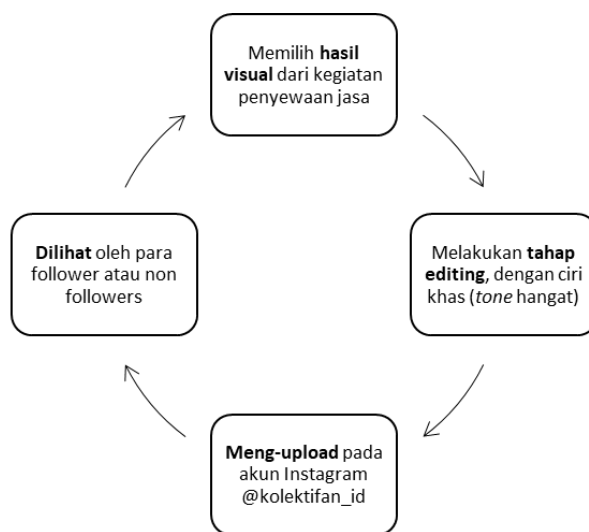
Memilih **hasil visual** dari kegiatan penyewaan jasa

Melakukan **tahap editing**, dengan ciri khas (*tone* hangat)

**Meng-upload** pada akun Instagram @kolektifan_id

**Dilihat** oleh para follower atau non followers